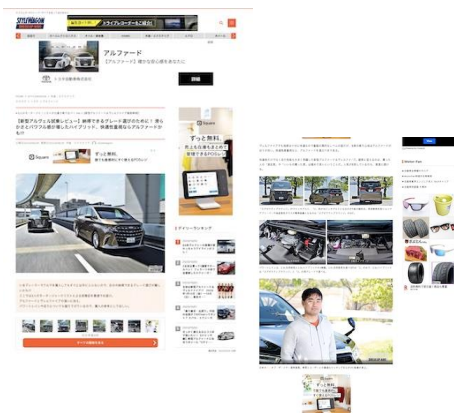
STYLE WAGON

ドライブレコーダーをご紹介

アルファード

【アルファード】隣から安心感をあなたに

トヨタ自動車株式会社

詳細

【新型アルファード試乗レビュー】納得できるグレード選びのために！乗りかえパワフル差が増したハイブリッド、快適性重視なアルファードが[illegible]

Square

ずっと無料。

ずっと無料。売上も日通てまとめて管理できるPOSレジ

デイリーランキング

1

2

3

4

5

Square